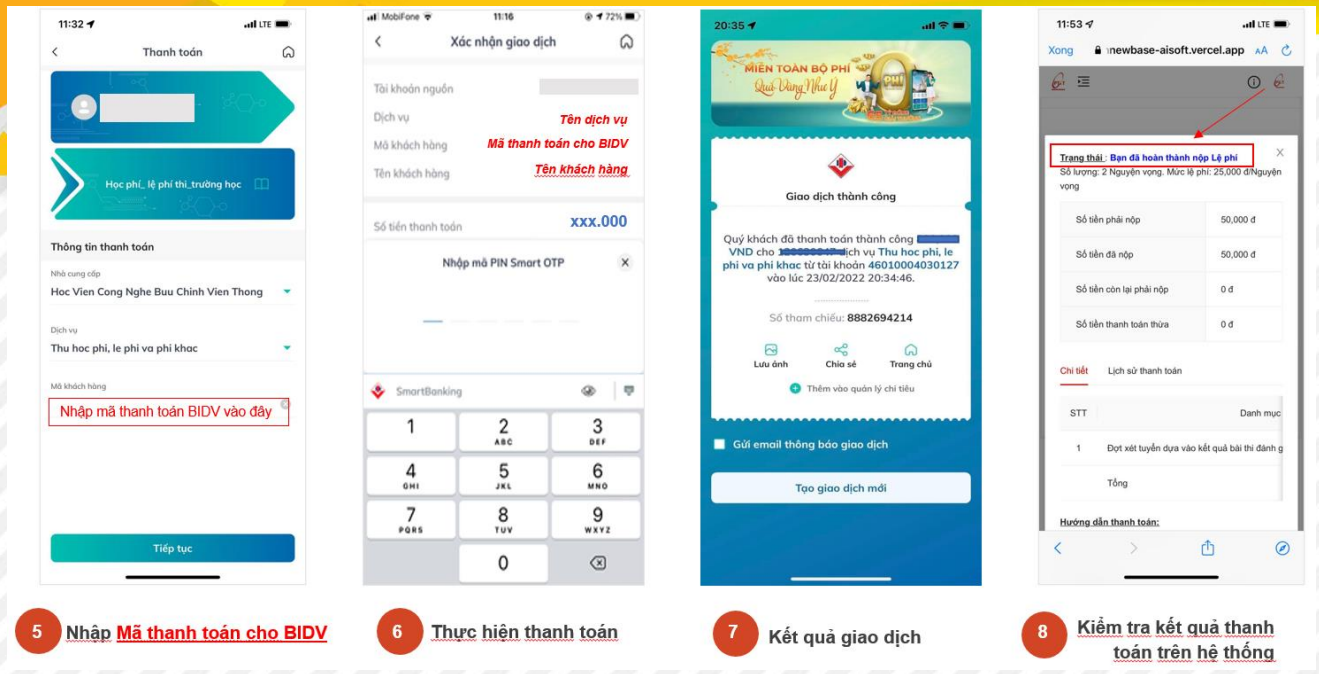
11:32

Thanh toán

Học phí_ lệ phí thi_trường học

Thông tin thanh toán

Nhà cung cấp

Hoc Vien Cong Nghe Buu Chinh Vien Thong

Dịch vụ

Thu hoc phi, le phi va phi khac

Mã khách hàng

Nhập mã thanh toán BIDV vào đây

Tiếp tục

MobiFone 11:16 72%

Xác nhận giao dịch

Tài khoản nguồn

Dịch vụ Tên dịch vụ

Mã khách hàng Mã thanh toán cho BIDV

Tên khách hàng Tên khách hàng

Số tiền thanh toán xxx.000

Nhập mã PIN Smart OTP

SmartBanking

| 1 | 2 ABC | 3 DEF |
|---|---|---|
| 4 GHI | 5 JKL | 6 MNO |
| 7 PQRS | 8 TUV | 9 WXYZ |
| | 0 | |

20:35

MIỄN TOÀN BỘ PHÍ Quà Vàng Như Ý

Giao dịch thành công

Quý khách đã thanh toán thành công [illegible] VND cho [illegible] dịch vụ Thu hoc phi, le phi va phi khac từ tài khoản 46010004030127 vào lúc 23/02/2022 20:34:46.

Số tham chiếu: 8882694214

Lưu ảnh Chia sẻ Trang chủ

Thêm vào quản lý chi tiêu

Gửi email thông báo giao dịch

Tạo giao dịch mới

11:53

Xong newbase-aisoft.vercel.app AA

Trạng thái : Bạn đã hoàn thành nộp Lệ phí

Số lượng: 2 Nguyện vọng. Mức lệ phí: 25,000 đ/Nguyện vọng

| Số tiền phải nộp | 50,000 đ |
|---|---|
| Số tiền đã nộp | 50,000 đ |
| Số tiền còn lại phải nộp | 0 đ |
| Số tiền thanh toán thừa | 0 đ |

Chi tiết Lịch sử thanh toán

| STT | Danh mục |
|---|---|
| 1 | Đợt xét tuyển dựa vào kết quả bài thi đánh g |
| | Tổng |

Hướng dẫn thanh toán:

5 Nhập Mã thanh toán cho BIDV

6 Thực hiện thanh toán

7 Kết quả giao dịch

8 Kiểm tra kết quả thanh toán trên hệ thống